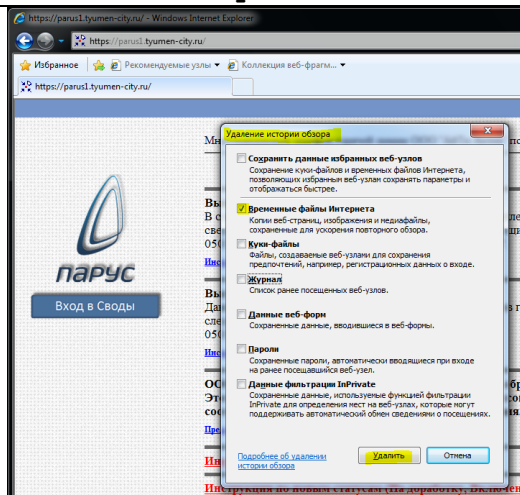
https://parus1.tyumen-city.ru/ - Windows Internet Explorer

https://parus1.tyumen-city.ru/

Избранное

Рекомендуемые узлы

Коллекция веб-фрагм...

https://parus1.tyumen-city.ru/

ПАРУС

Вход в Своды

Удаление истории обзора

Сохранить данные избранных веб-узлов
Сохранение куки-файлов и временных файлов Интернета, позволяющих избранным веб-узлам сохранять параметры и отображаться быстрее.

Временные файлы Интернета
Копии веб-страниц, изображения и медиафайлы, сохраненные для ускорения повторного обзора.

Куки-файлы
Файлы, создаваемые веб-узлами для сохранения предпочтений, например, регистрационных данных о входе.

Журнал
Список ранее посещенных веб-узлов.

Данные веб-форм
Сохраненные данные, вводившиеся в веб-формы.

Пароли
Сохраненные пароли, автоматически вводящиеся при входе на ранее посещавшийся веб-узел.

Данные фильтрации InPrivate
Сохраненные данные, используемые функцией фильтрации InPrivate для определения мест на веб-узлах, которые могут поддерживать автоматический обмен сведениями о посещениях.

Подробнее об удалении истории обзора

Удалить

Отмена

Инструкция по новым статусам (на доработку, включе